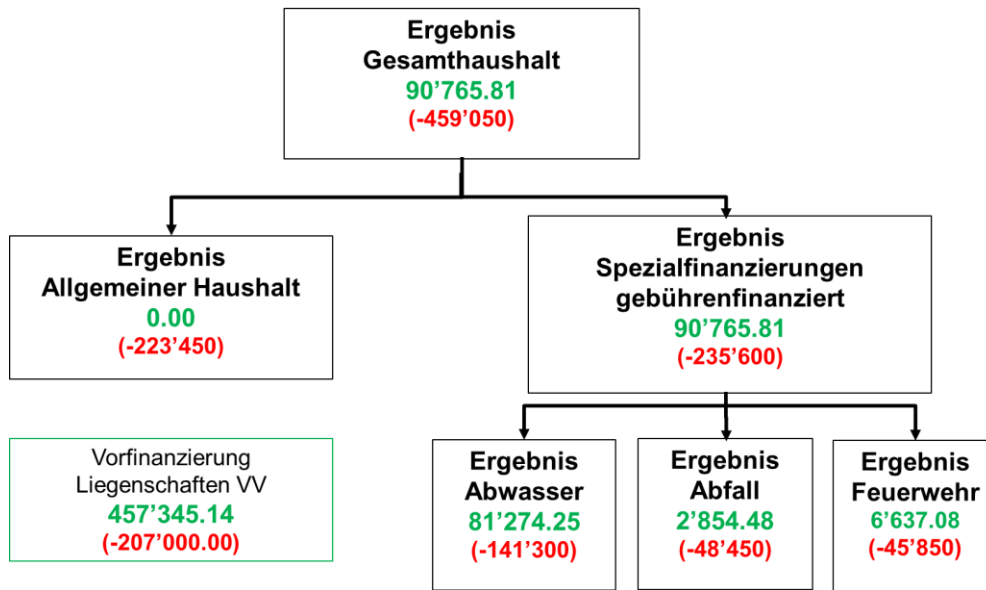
Ergebnis
Gesamthaushalt
90’765.81
(-459’050)

Ergebnis
Allgemeiner Haushalt
0.00
(-223’450)

Ergebnis
Spezialfinanzierungen
gebührenfinanziert
90’765.81
(-235’600)

Vorfinanzierung
Liegenschaften VV
457’345.14
(-207’000.00)

Ergebnis
Abwasser
81’274.25
(-141’300)

Ergebnis
Abfall
2’854.48
(-48’450)

Ergebnis
Feuerwehr
6’637.08
(-45’850)